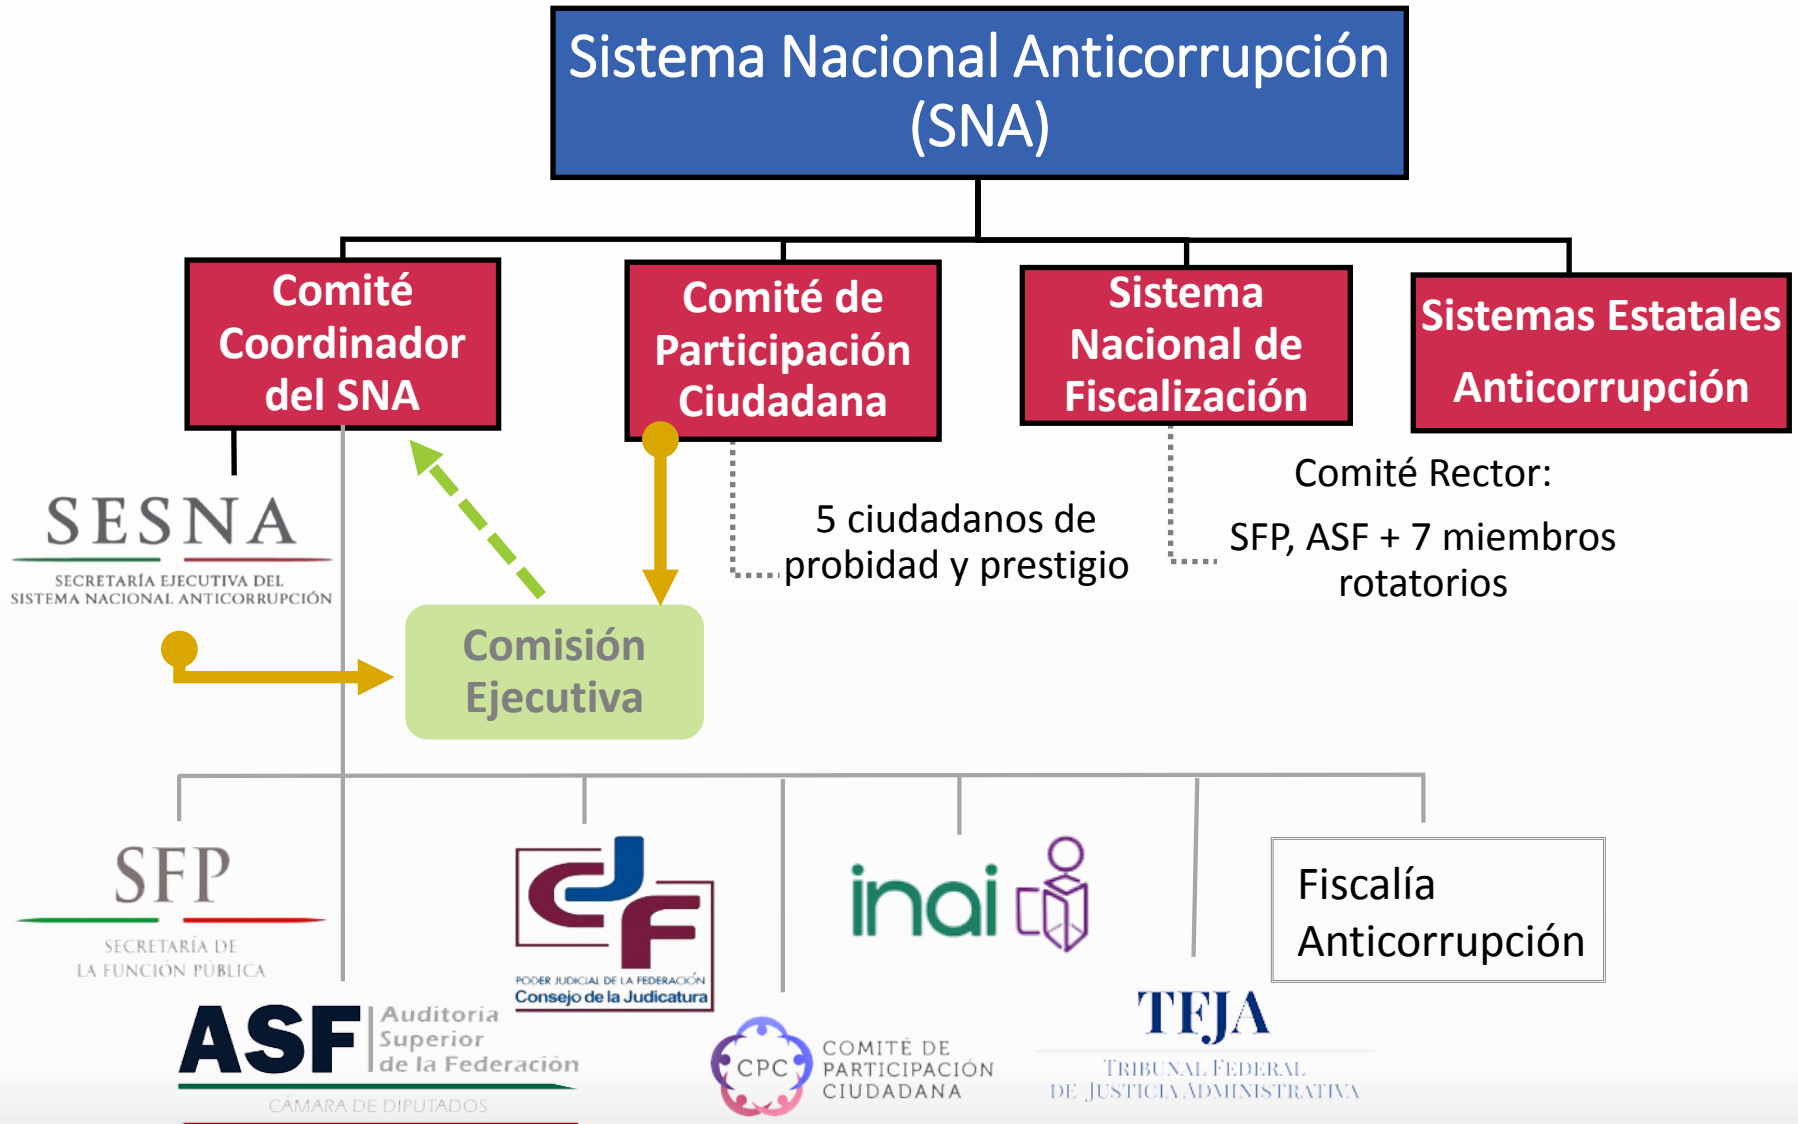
Sistema Nacional Anticorrupción (SNA)

Comité Coordinador del SNA

Comité de Participación Ciudadana

Sistema Nacional de Fiscalización

Sistemas Estatales Anticorrupción

SESNA
SECRETARÍA EJECUTIVA DEL SISTEMA NACIONAL ANTICORRUPCIÓN

5 ciudadanos de probidad y prestigio

Comité Rector:
SFP, ASF + 7 miembros rotatorios

Comisión Ejecutiva

SFP
SECRETARÍA DE LA FUNCIÓN PÚBLICA

PODER JUDICIAL DE LA FEDERACIÓN
Consejo de la Judicatura

inai

Fiscalía Anticorrupción

ASF Auditoria Superior de la Federación
CÁMARA DE DIPUTADOS

CPC COMITÉ DE PARTICIPACIÓN CIUDADANA

TFJA
TRIBUNAL FEDERAL DE JUSTICIA ADMINISTRATIVA